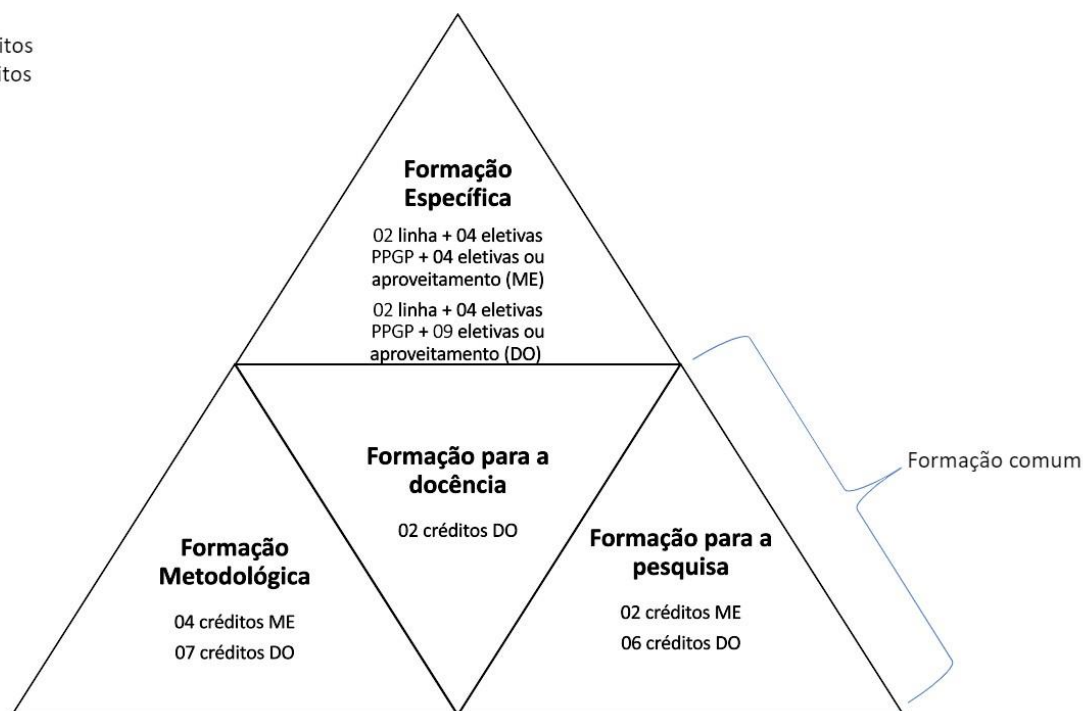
itos
itos

Formação Específica

02 linha + 04 eletivas PPGP + 04 eletivas ou aproveitamento (ME)

02 linha + 04 eletivas PPGP + 09 eletivas ou aproveitamento (DO)

Formação para a docência

02 créditos DO

Formação comum

Formação Metodológica

04 créditos ME

07 créditos DO

Formação para a pesquisa

02 créditos ME

06 créditos DO